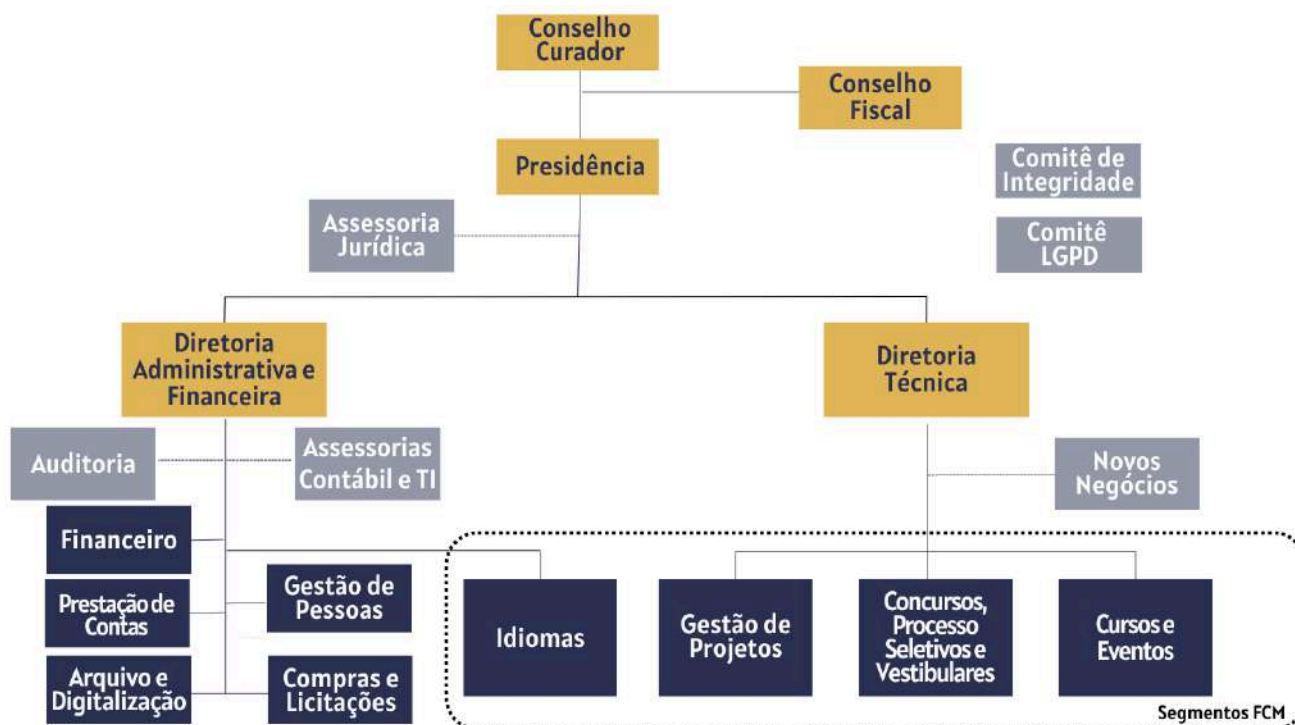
Conselho Curador

Conselho Fiscal

Presidência

Comitê de Integridade

Comitê LGPD

Assessoria Jurídica

Diretoria Administrativa e Financeira

Diretoria Técnica

Auditoria

Assessorias Contábil e TI

Novos Negócios

Financeiro

Prestação de Contas

Gestão de Pessoas

Arquivo e Digitalização

Compras e Licitações

Idiomas

Gestão de Projetos

Concursos, Processo Seletivos e Vestibulares

Cursos e Eventos

Segmentos FCM